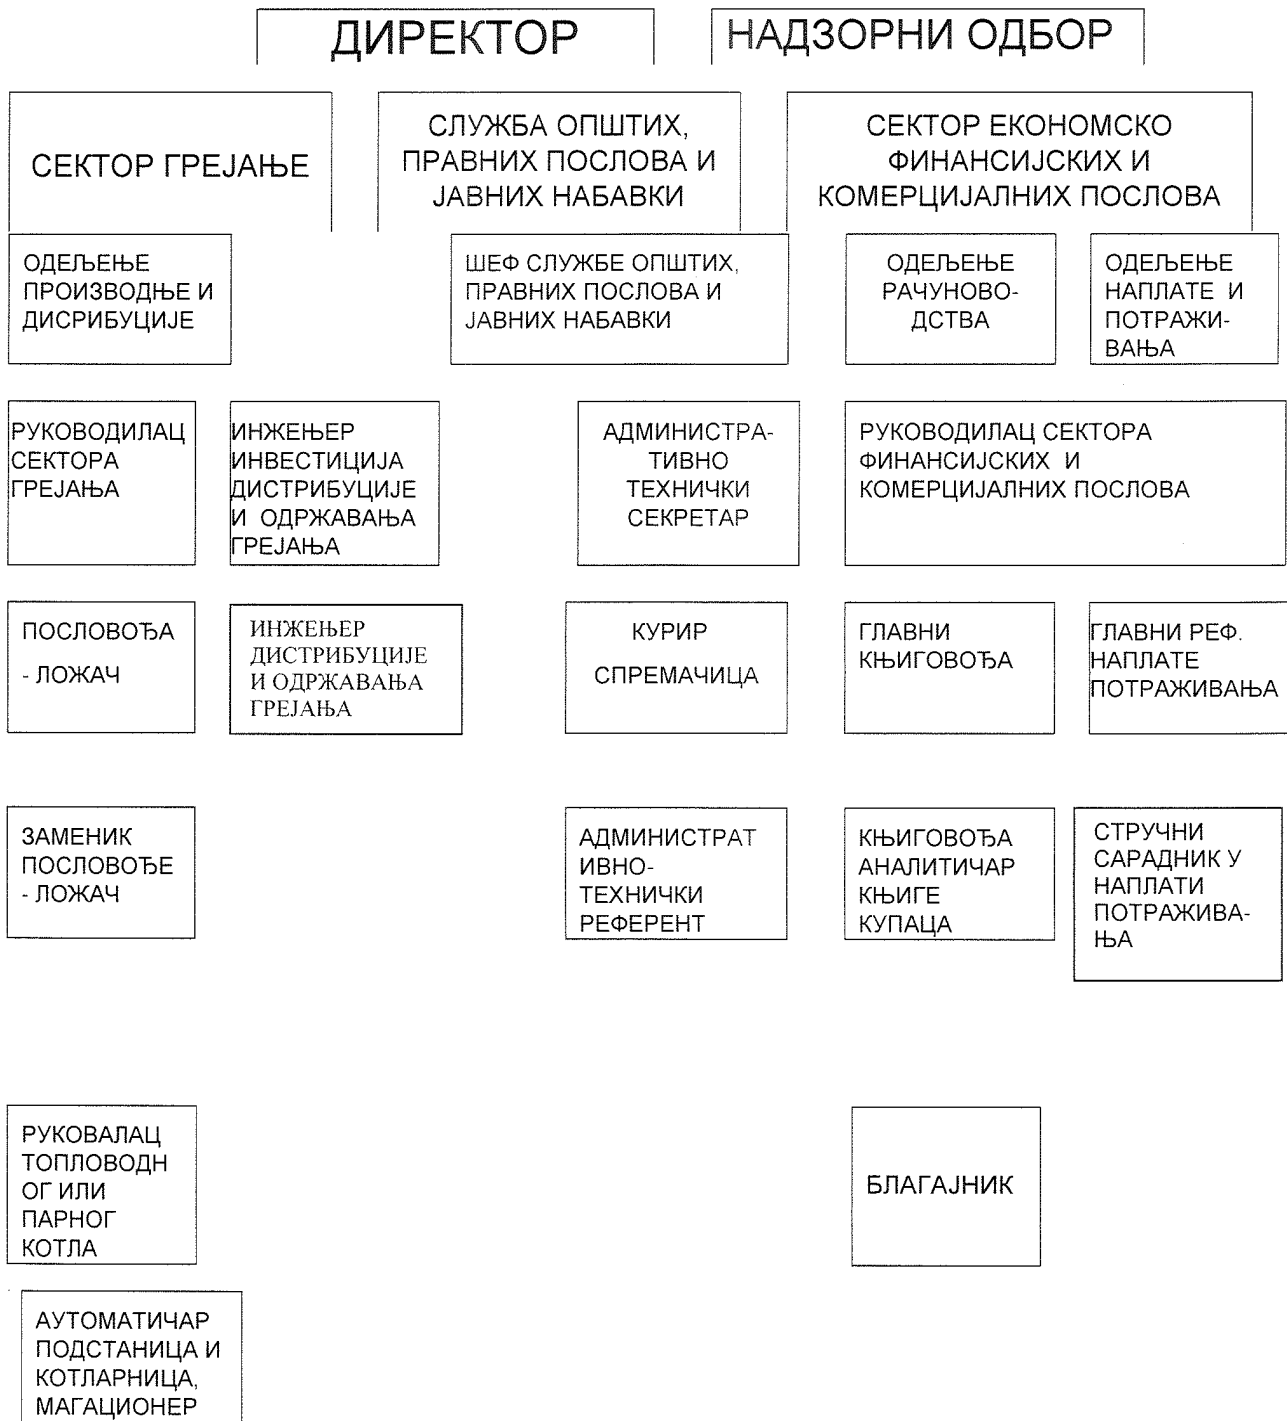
ДИРЕКТОР

НАДЗОРНИ ОДБОР

СЕКТОР ГРЕЈАЊЕ

СЛУЖБА ОПШТИХ, ПРАВНИХ ПОСЛОВА И ЈАВНИХ НАБАВКИ

СЕКТОР ЕКОНОМСКО ФИНАНСИЈСКИХ И КОМЕРЦИЈАЛНИХ ПОСЛОВА

ОДЕЉЕЊЕ ПРОИЗВОДЊЕ И ДИСРИБУЦИЈЕ

ШЕФ СЛУЖБЕ ОПШТИХ, ПРАВНИХ ПОСЛОВА И ЈАВНИХ НАБАВКИ

ОДЕЉЕЊЕ РАЧУНОВОДСТВА

ОДЕЉЕЊЕ НАПЛАТЕ И ПОТРАЖИВАЊА

РУКОВОДИЛАЦ СЕКТОРА ГРЕЈАЊА

ИНЖЕЊЕР ИНВЕСТИЦИЈА ДИСТРИБУЦИЈЕ И ОДРЖАВАЊА ГРЕЈАЊА

АДМИНИСТРАТИВНО ТЕХНИЧКИ СЕКРЕТАР

РУКОВОДИЛАЦ СЕКТОРА ФИНАНСИЈСКИХ И КОМЕРЦИЈАЛНИХ ПОСЛОВА

ПОСЛОВОЂА - ЛОЖАЧ

ИНЖЕЊЕР ДИСТРИБУЦИЈЕ И ОДРЖАВАЊА ГРЕЈАЊА

КУРИР СПРЕМАЧИЦА

ГЛАВНИ КЊИГОВОЂА

ГЛАВНИ РЕФ. НАПЛАТЕ ПОТРАЖИВАЊА

ЗАМЕНИК ПОСЛОВОЂЕ - ЛОЖАЧ

АДМИНИСТРАТИВНО-ТЕХНИЧКИ РЕФЕРЕНТ

КЊИГОВОЂА АНАЛИТИЧАР КЊИГЕ КУПАЦА

СТРУЧНИ САРАДНИК У НАПЛАТИ ПОТРАЖИВАЊА

РУКОВАЛАЦ ТОПЛОВОДНОГ ИЛИ ПАРНОГ КОТЛА

БЛАГАЈНИК

АУТОМАТИЧАР ПОДСТАНИЦА И КОТЛАРНИЦА, МАГАЦИОНЕР